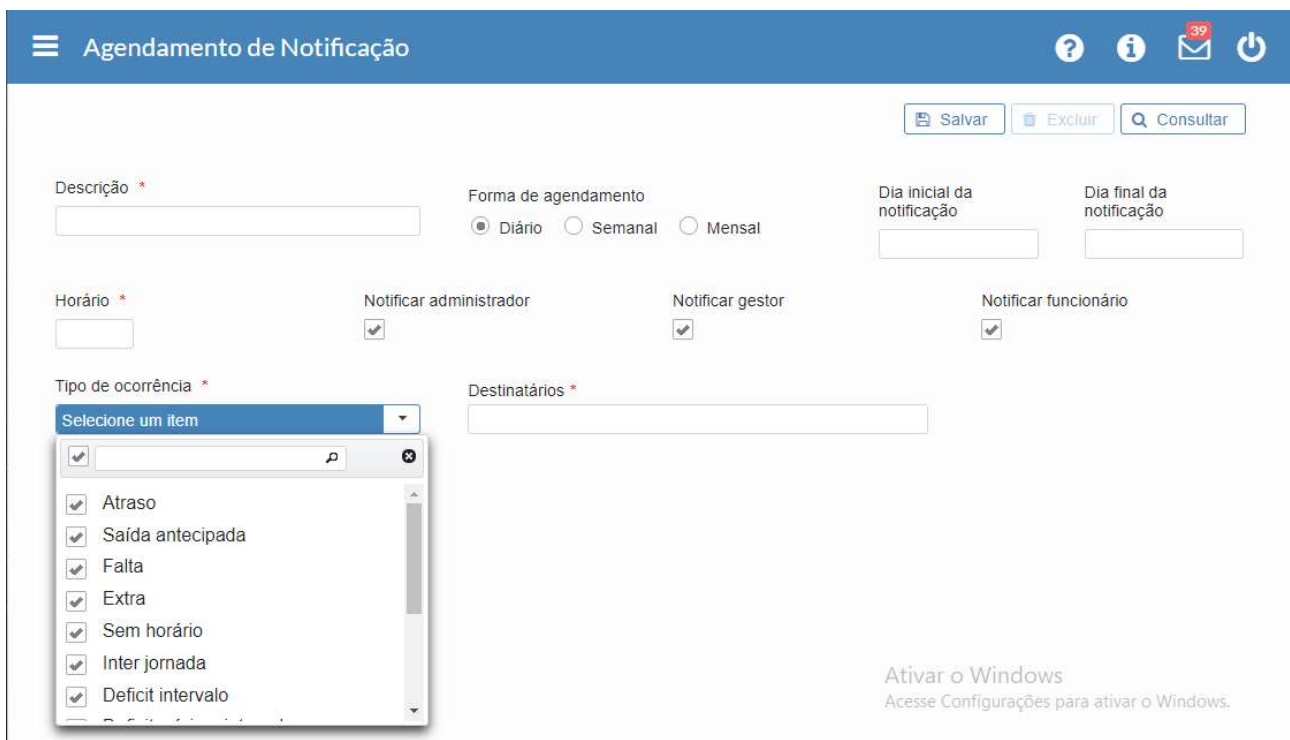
Agendamento de Notificação

39

Salvar Excluir Consultar

Descrição *

Forma de agendamento
Diário Semanal Mensal

Dia inicial da notificação

Dia final da notificação

Horário *

Notificar administrador

Notificar gestor

Notificar funcionário

Tipo de ocorrência *
Selecione um item

Destinatários *

Atraso
Saída antecipada
Falta
Extra
Sem horário
Inter jornada
Deficit intervalo
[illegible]

Ativar o Windows
Acesse Configurações para ativar o Windows.